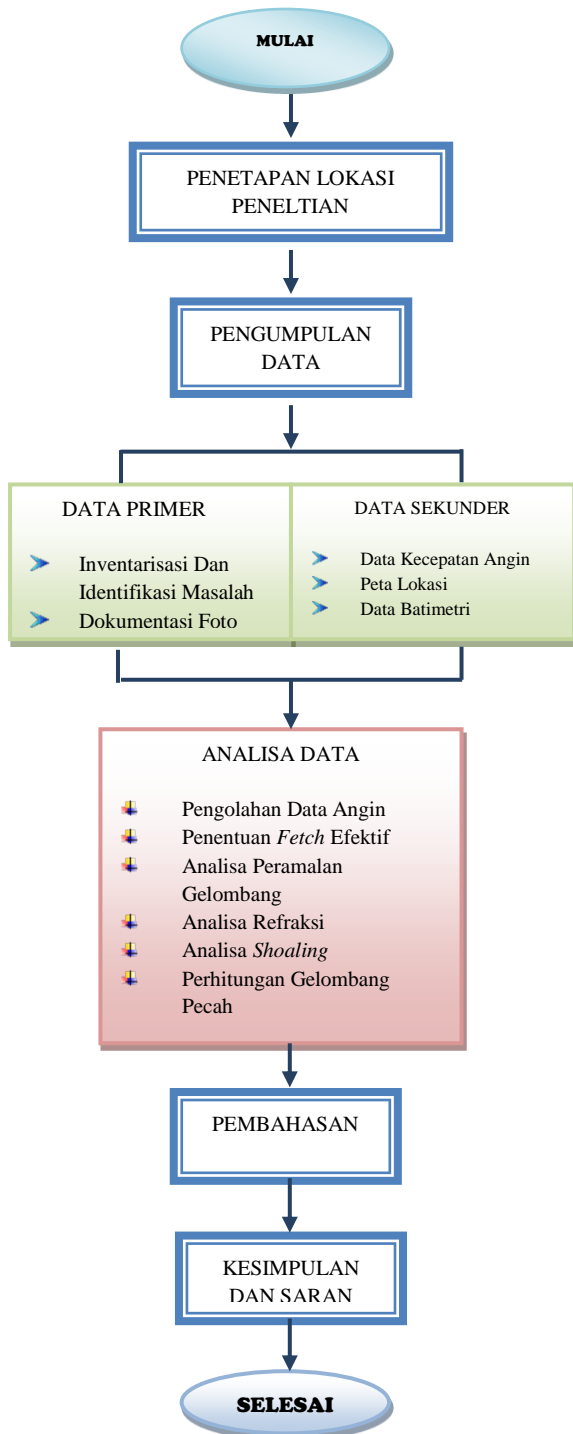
MULAI

PENETAPAN LOKASI PENELTIAN

PENGUMPULAN DATA

DATA PRIMER

Inventarisasi Dan Identifikasi Masalah
Dokumentasi Foto

DATA SEKUNDER

Data Kecepatan Angin
Peta Lokasi
Data Batimetri

ANALISA DATA

Pengolahan Data Angin
Penentuan *Fetch* Efektif
Analisa Peramalan Gelombang
Analisa Refraksi
Analisa *Shoaling*
Perhitungan Gelombang Pecah

PEMBAHASAN

KESIMPULAN DAN SARAN

SELESAI